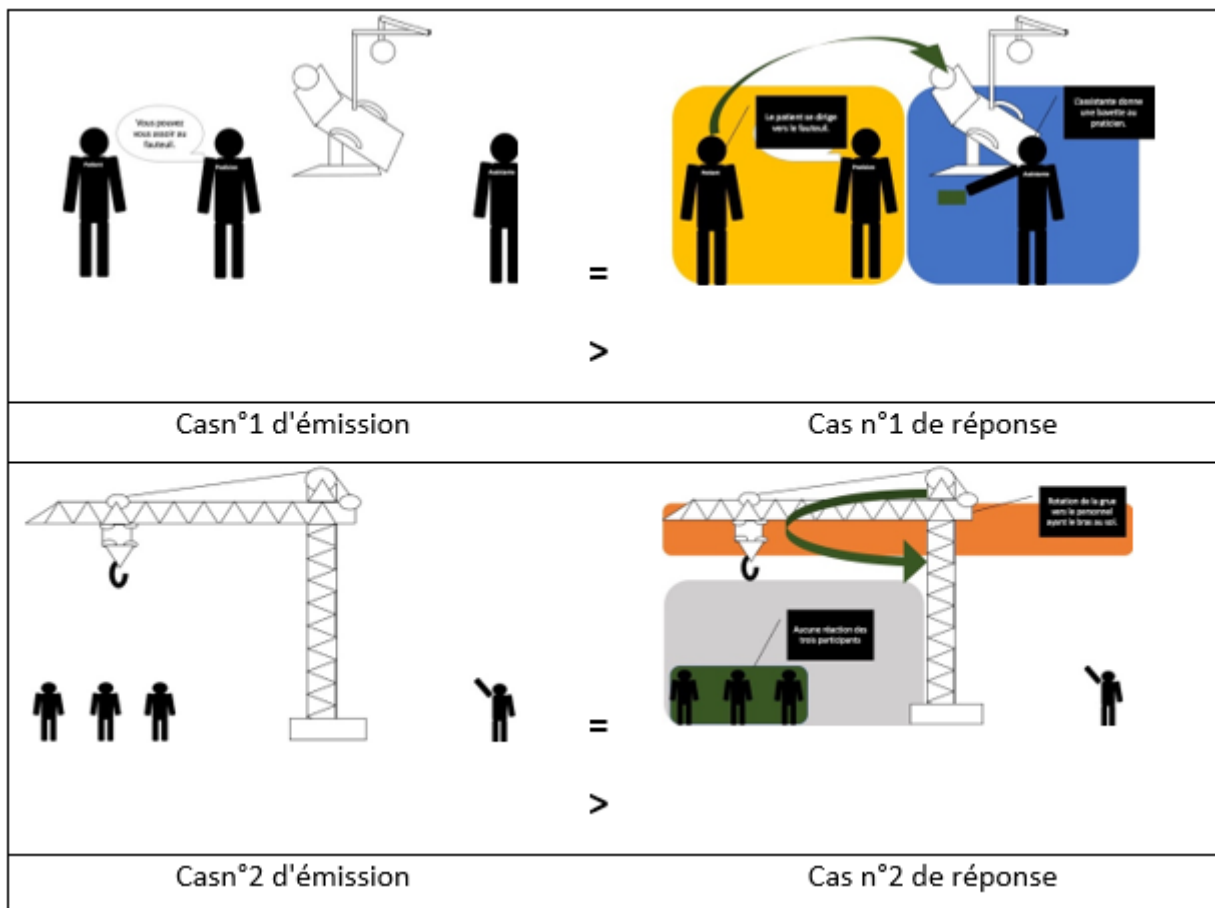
Vous pouvez vous asseoir au fauteuil.

Patient

Praticien

Assistante

=

>

Le patient se dirige vers le fauteuil.

Patient

Praticien

L'assistante donne une bavette au praticien.

Assistante

Casn°1 d'émission

Cas n°1 de réponse

=

>

Rotation de la grue vers le personnel ayant le bras au sol.

Aucune réaction des trois participants

Casn°2 d'émission

Cas n°2 de réponse